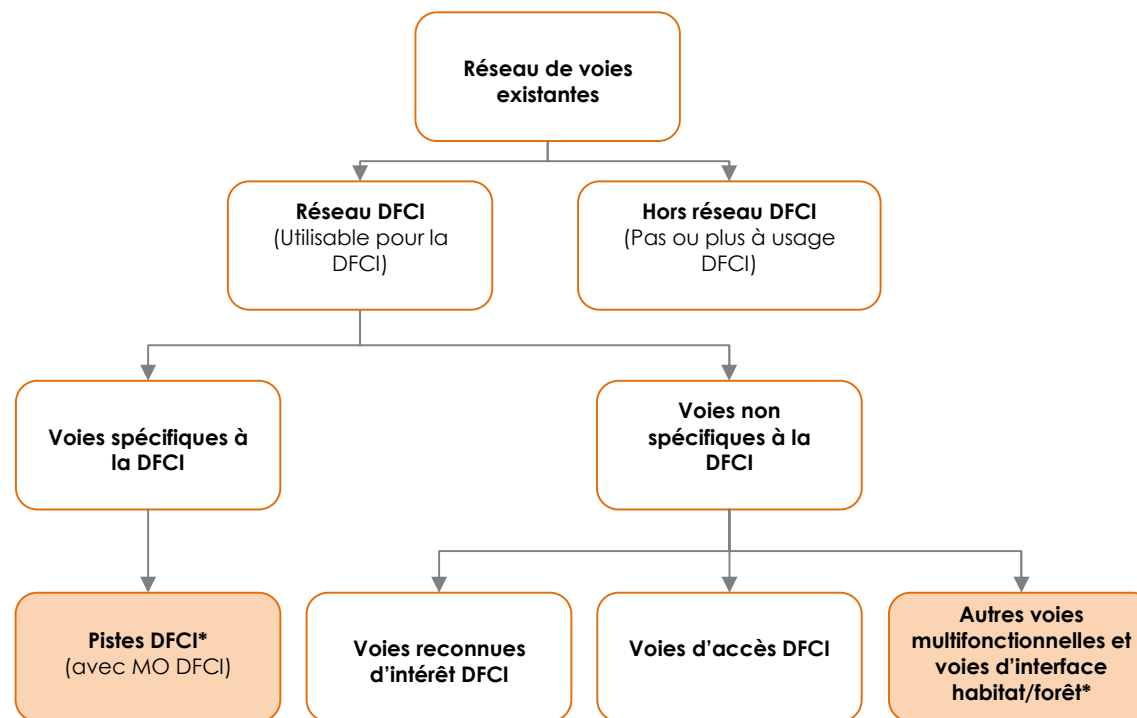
Réseau de voies existantes

Réseau DFCI
(Utilisable pour la DFCI)

Hors réseau DFCI
(Pas ou plus à usage DFCI)

Voies spécifiques à la DFCI

Voies non spécifiques à la DFCI

Pistes DFCI*
(avec MO DFCI)

Voies reconnues d'intérêt DFCI

Voies d'accès DFCI

Autres voies multifonctionnelles et voies d'interface habitat/forêt*